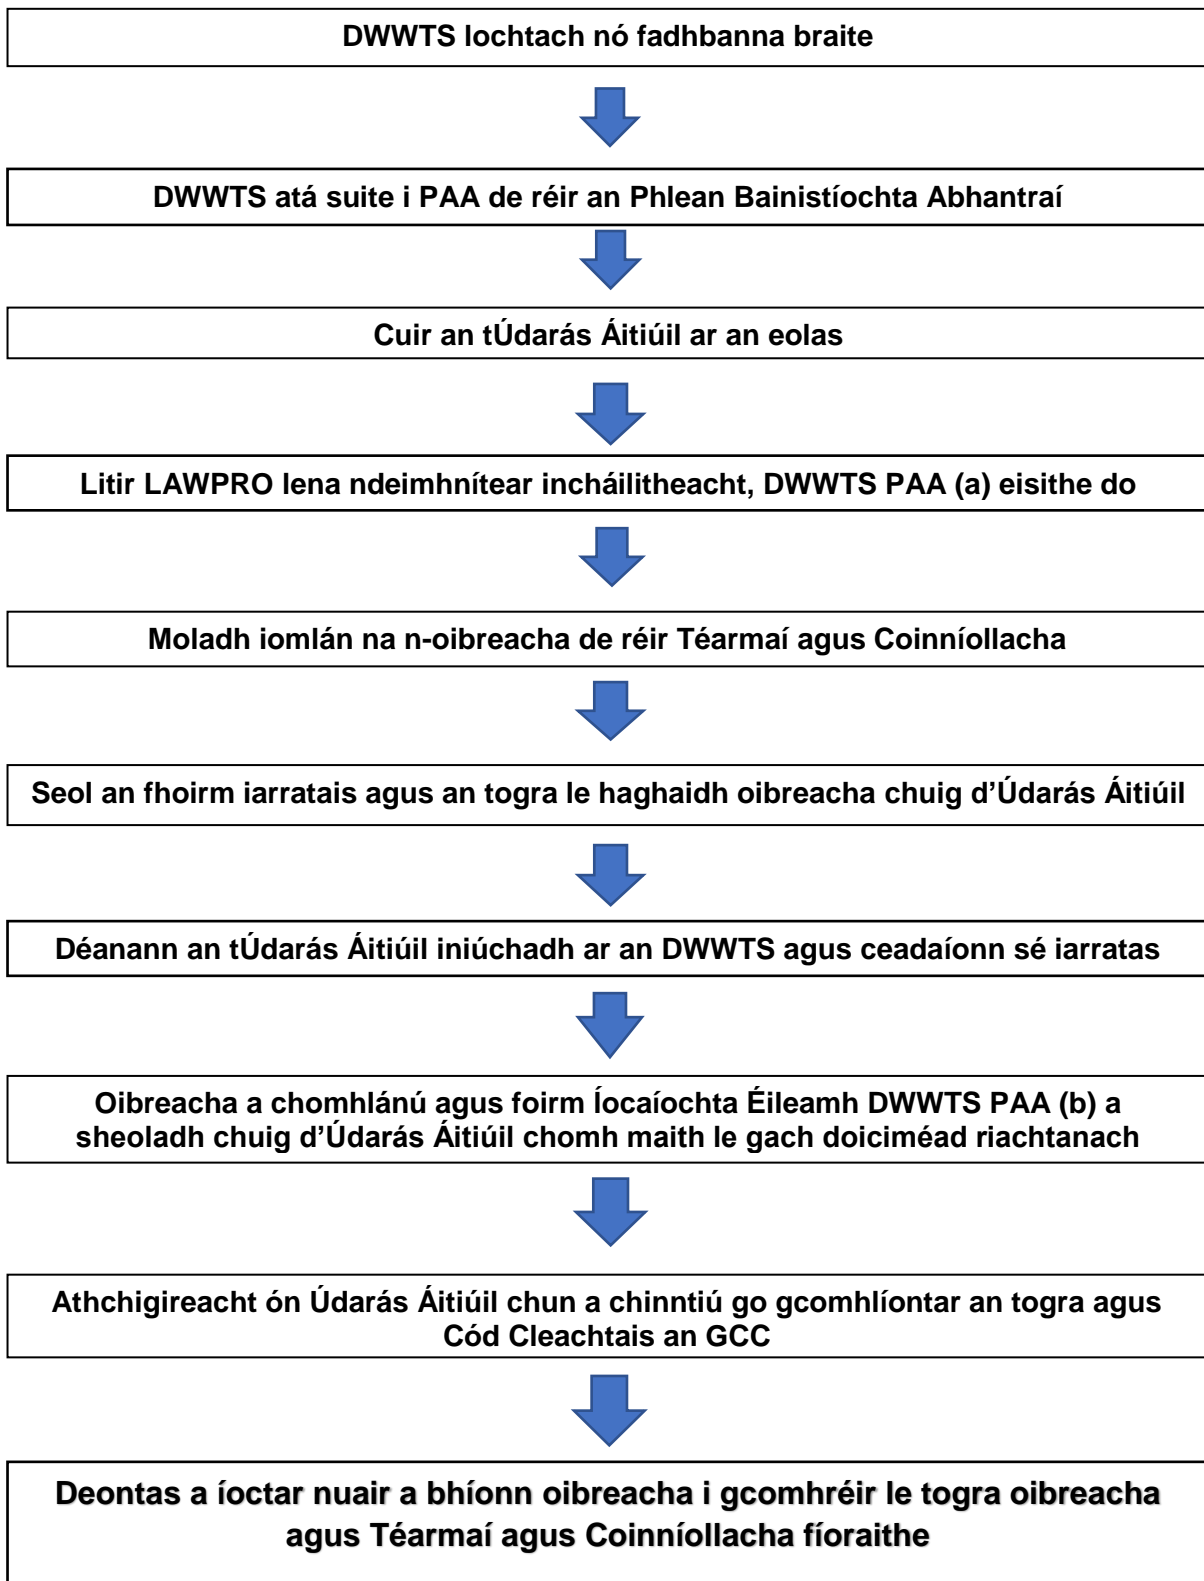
DWWTS lochtach nó fadhbanna braite

DWWTS atá suite i PAA de réir an Phlean Bainistíochta Abhantraí

Cuir an tÚdarás Áitiúil ar an eolas

Litir LAWPRO lena ndeimhnítear incháilitheacht, DWWTS PAA (a) eisithe do

Moladh iomlán na n-oibreacha de réir Téarmaí agus Coinníollacha

Seol an fhoirm iarratais agus an togra le haghaidh oibreacha chuig d'Údarás Áitiúil

Déanann an tÚdarás Áitiúil iniúchadh ar an DWWTS agus ceadaíonn sé iarratas

Oibreacha a chomhlánú agus foirm Íocaíochta Éileamh DWWTS PAA (b) a sheoladh chuig d'Údarás Áitiúil chomh maith le gach doiciméad riachtanach

Athchigireacht ón Údarás Áitiúil chun a chinntiú go gcomhlíontar an togra agus Cód Cleachtais an GCC

Deontas a íoctar nuair a bhíonn oibreacha i gcomhréir le togra oibreacha agus Téarmaí agus Coinníollacha fíoraithe